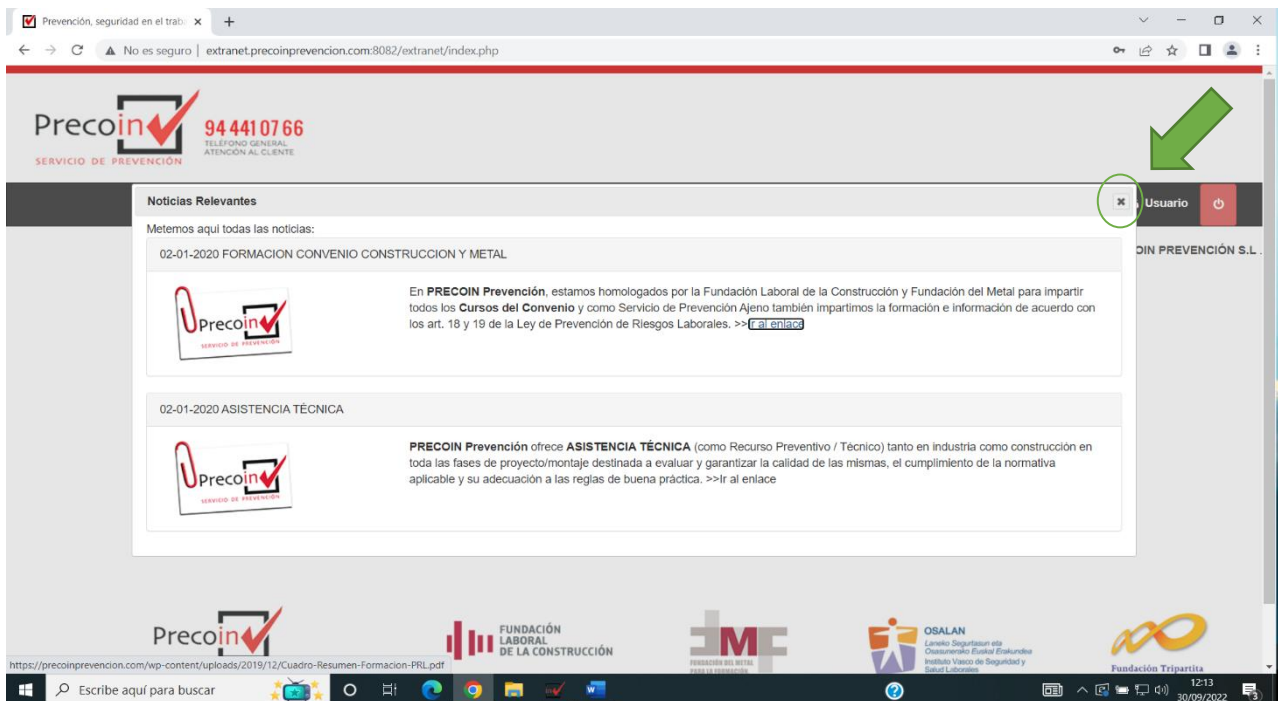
Prevención, seguridad en el trab ×

No es seguro | extranet.precoinprevencion.com:8082/extranet/index.php

Precoin
SERVICIO DE PREVENCIÓN
94 441 07 66
TELÉFONO GENERAL
ATENCIÓN AL CLIENTE

Usuario

OIN PREVENCIÓN S.L

Noticias Relevantes

Metemos aqui todas las noticias:

02-01-2020 FORMACION CONVENIO CONSTRUCCION Y METAL

Precoin
SERVICIO DE PREVENCIÓN

En **PRECOIN Prevención**, estamos homologados por la Fundación Laboral de la Construcción y Fundación del Metal para impartir todos los **Cursos del Convenio** y como Servicio de Prevención Ajeno también impartimos la formación e información de acuerdo con los art. 18 y 19 de la Ley de Prevención de Riesgos Laborales. >>Ir al enlace

02-01-2020 ASISTENCIA TÉCNICA

Precoin
SERVICIO DE PREVENCIÓN

**PRECOIN Prevención** ofrece **ASISTENCIA TÉCNICA** (como Recurso Preventivo / Técnico) tanto en industria como construcción en toda las fases de proyecto/montaje destinada a evaluar y garantizar la calidad de las mismas, el cumplimiento de la normativa aplicable y su adecuación a las reglas de buena práctica. >>Ir al enlace

Precoin

FUNDACIÓN LABORAL DE LA CONSTRUCCIÓN

FUNDACIÓN DEL METAL PARA LA FORMACIÓN

OSALAN
Laneko Segurtasun eta Osasunerako Euskal Erakundea
Instituto Vasco de Seguridad y Salud Laborales

Fundación Tripartita

https://precoinprevencion.com/wp-content/uploads/2019/12/Cuadro-Resumen-Formacion-PRL.pdf

Escribe aquí para buscar

12:13
30/09/2022